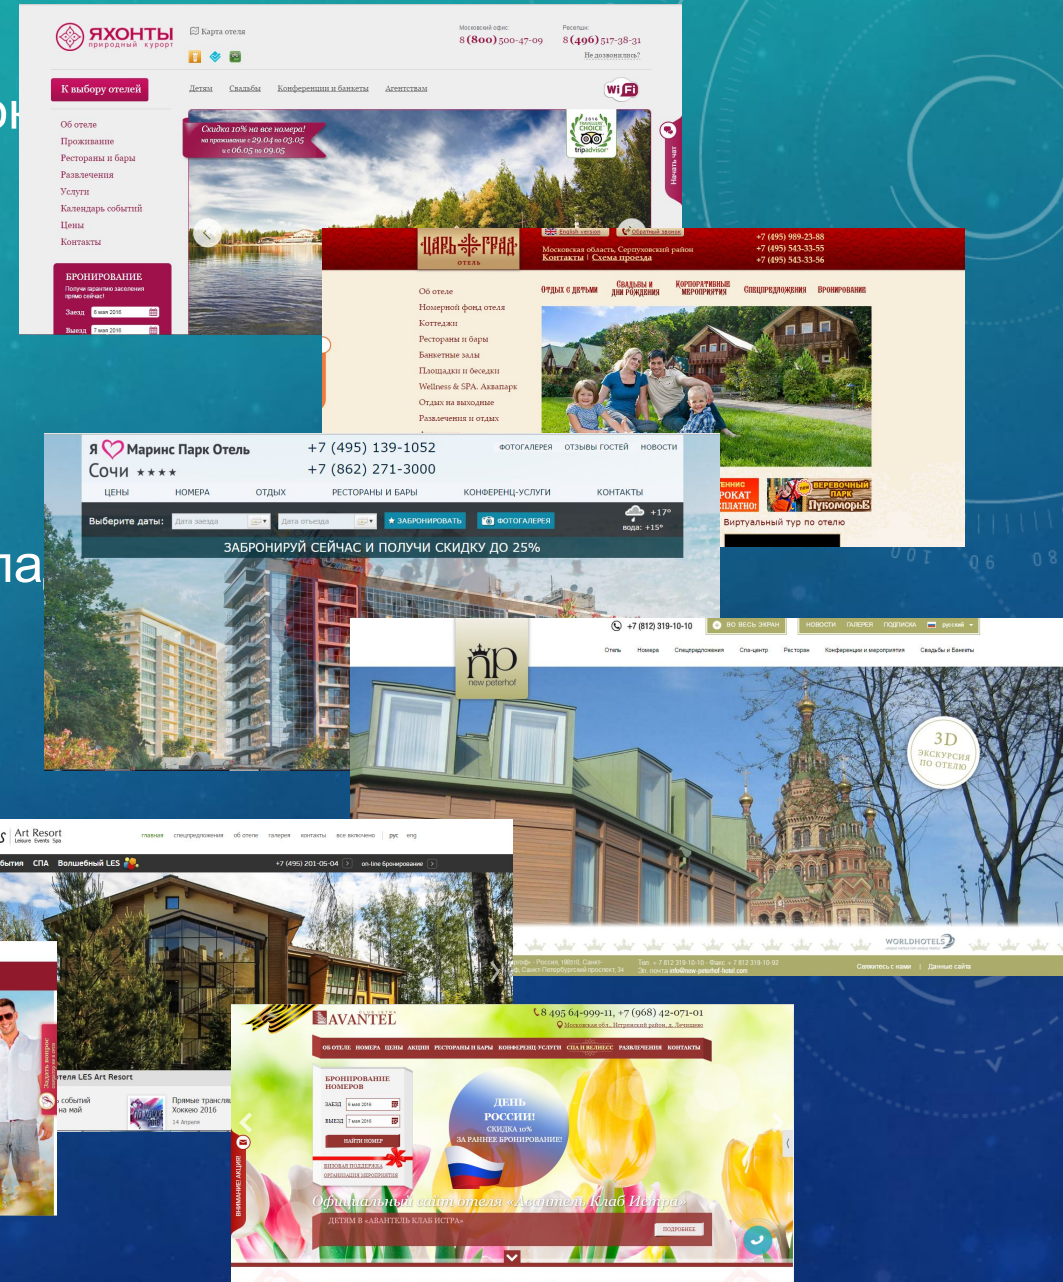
ЯХОНТЫ природный курорт
Карта отеля
Московский офис: 8 (800) 500-47-09
Ресепшн: 8 (496) 517-38-31
Не дозвонились?
К выбору отелей
Детям Свадьбы Конференции и банкеты Агентствам
WiFi
Об отеле
Проживание
Рестораны и бары
Развлечения
Услуги
Календарь событий
Цены
Контакты
Скидка 10% на все номера! на проживание с 29.04 по 03.05 и с 06.05 по 09.05
2016 TRAVELLERS' CHOICE tripadvisor
Начать чат
БРОНИРОВАНИЕ
Получи гарантию заселения прямо сейчас!
Заезд 6 мая 2016
Выезд 7 мая 2016

ЦАРЬ ГРАД ОТЕЛЬ
English version
Обратный звонок
Московская область, Серпуховский район
Контакты | Схема проезда
+7 (495) 989-23-88
+7 (495) 543-33-55
+7 (495) 543-33-56
ОТДЫХ С ДЕТЬМИ
СВАДЬБЫ И ДНИ РОЖДЕНИЯ
КОРПОРАТИВНЫЕ МЕРОПРИЯТИЯ
СПЕЦПРЕДЛОЖЕНИЯ
БРОНИРОВАНИЕ
Об отеле
Номерной фонд отеля
Коттеджи
Рестораны и бары
Банкетные залы
Площадки и беседки
Wellness & SPA. Аквапарк
Отдых на выходные
Развлечения и отдых
ТЕННИС ПРОКАТ БЕСПЛАТНО!
ВЕРЕВОЧНЫЙ ПАРК ЛУКОМОРЬЕ
Виртуальный тур по отелю

Я Маринс Парк Отель Сочи ★★★★
+7 (495) 139-1052
+7 (862) 271-3000
ФОТОГАЛЕРЕЯ ОТЗЫВЫ ГОСТЕЙ НОВОСТИ
ЦЕНЫ НОМЕРА ОТДЫХ РЕСТОРАНЫ И БАРЫ КОНФЕРЕНЦ-УСЛУГИ КОНТАКТЫ
Выберите даты: Дата заезда Дата отъезда ЗАБРОНИРОВАТЬ ФОТОГАЛЕРЕЯ
+17° вода: +15°
ЗАБРОНИРУЙ СЕЙЧАС И ПОЛУЧИ СКИДКУ ДО 25%

+7 (812) 319-10-10
ВО ВЕСЬ ЭКРАН
НОВОСТИ ГАЛЕРЕЯ ПОДПИСКА русский
np new peterhof
Отель Номера Спецпредложения Спа-центр Рестораны Конференции и мероприятия Свадьбы и Банкеты
3D ЭКСКУРСИЯ ПО ОТЕЛЮ
WORLDHOTELS
Свяжитесь с нами | Данные сайта

Art Resort Leisure Events Spa
главная спецпредложения об отеле галерея контакты все включено | рус eng
бытия СПА Волшебный LES
+7 (495) 201-05-04 on-line бронирование
отеля LES Art Resort
событий на май
Прямые трансля Хоккею 2016
14 Апреля
Задать вопрос

AVANTEL
8 495 64-999-11, +7 (968) 42-071-01
Московская обл., Истринский район, д. Лечищево
ОБ ОТЕЛЕ НОМЕРА ЦЕНЫ АКЦИИ РЕСТОРАНЫ И БАРЫ КОНФЕРЕНЦ-УСЛУГИ СПА И ВЕЛНЕСС РАЗВЛЕЧЕНИЯ КОНТАКТЫ
БРОНИРОВАНИЕ НОМЕРОВ
ЗАЕЗД 6 мая 2016
ВЫЕЗД 7 мая 2016
НАЙТИ НОМЕР
ДЕНЬ РОССИИ! СКИДКА 10% ЗА РАННЕЕ БРОНИРОВАНИЕ!
ВНИМАНИЕ АКЦИИ
Официальный сайт отеля «Авантель Клаб Истра»
ДЕТЯМ В «АВАНТЕЛЬ КЛАБ ИСТРА»
ПОДРОБНЕЕ